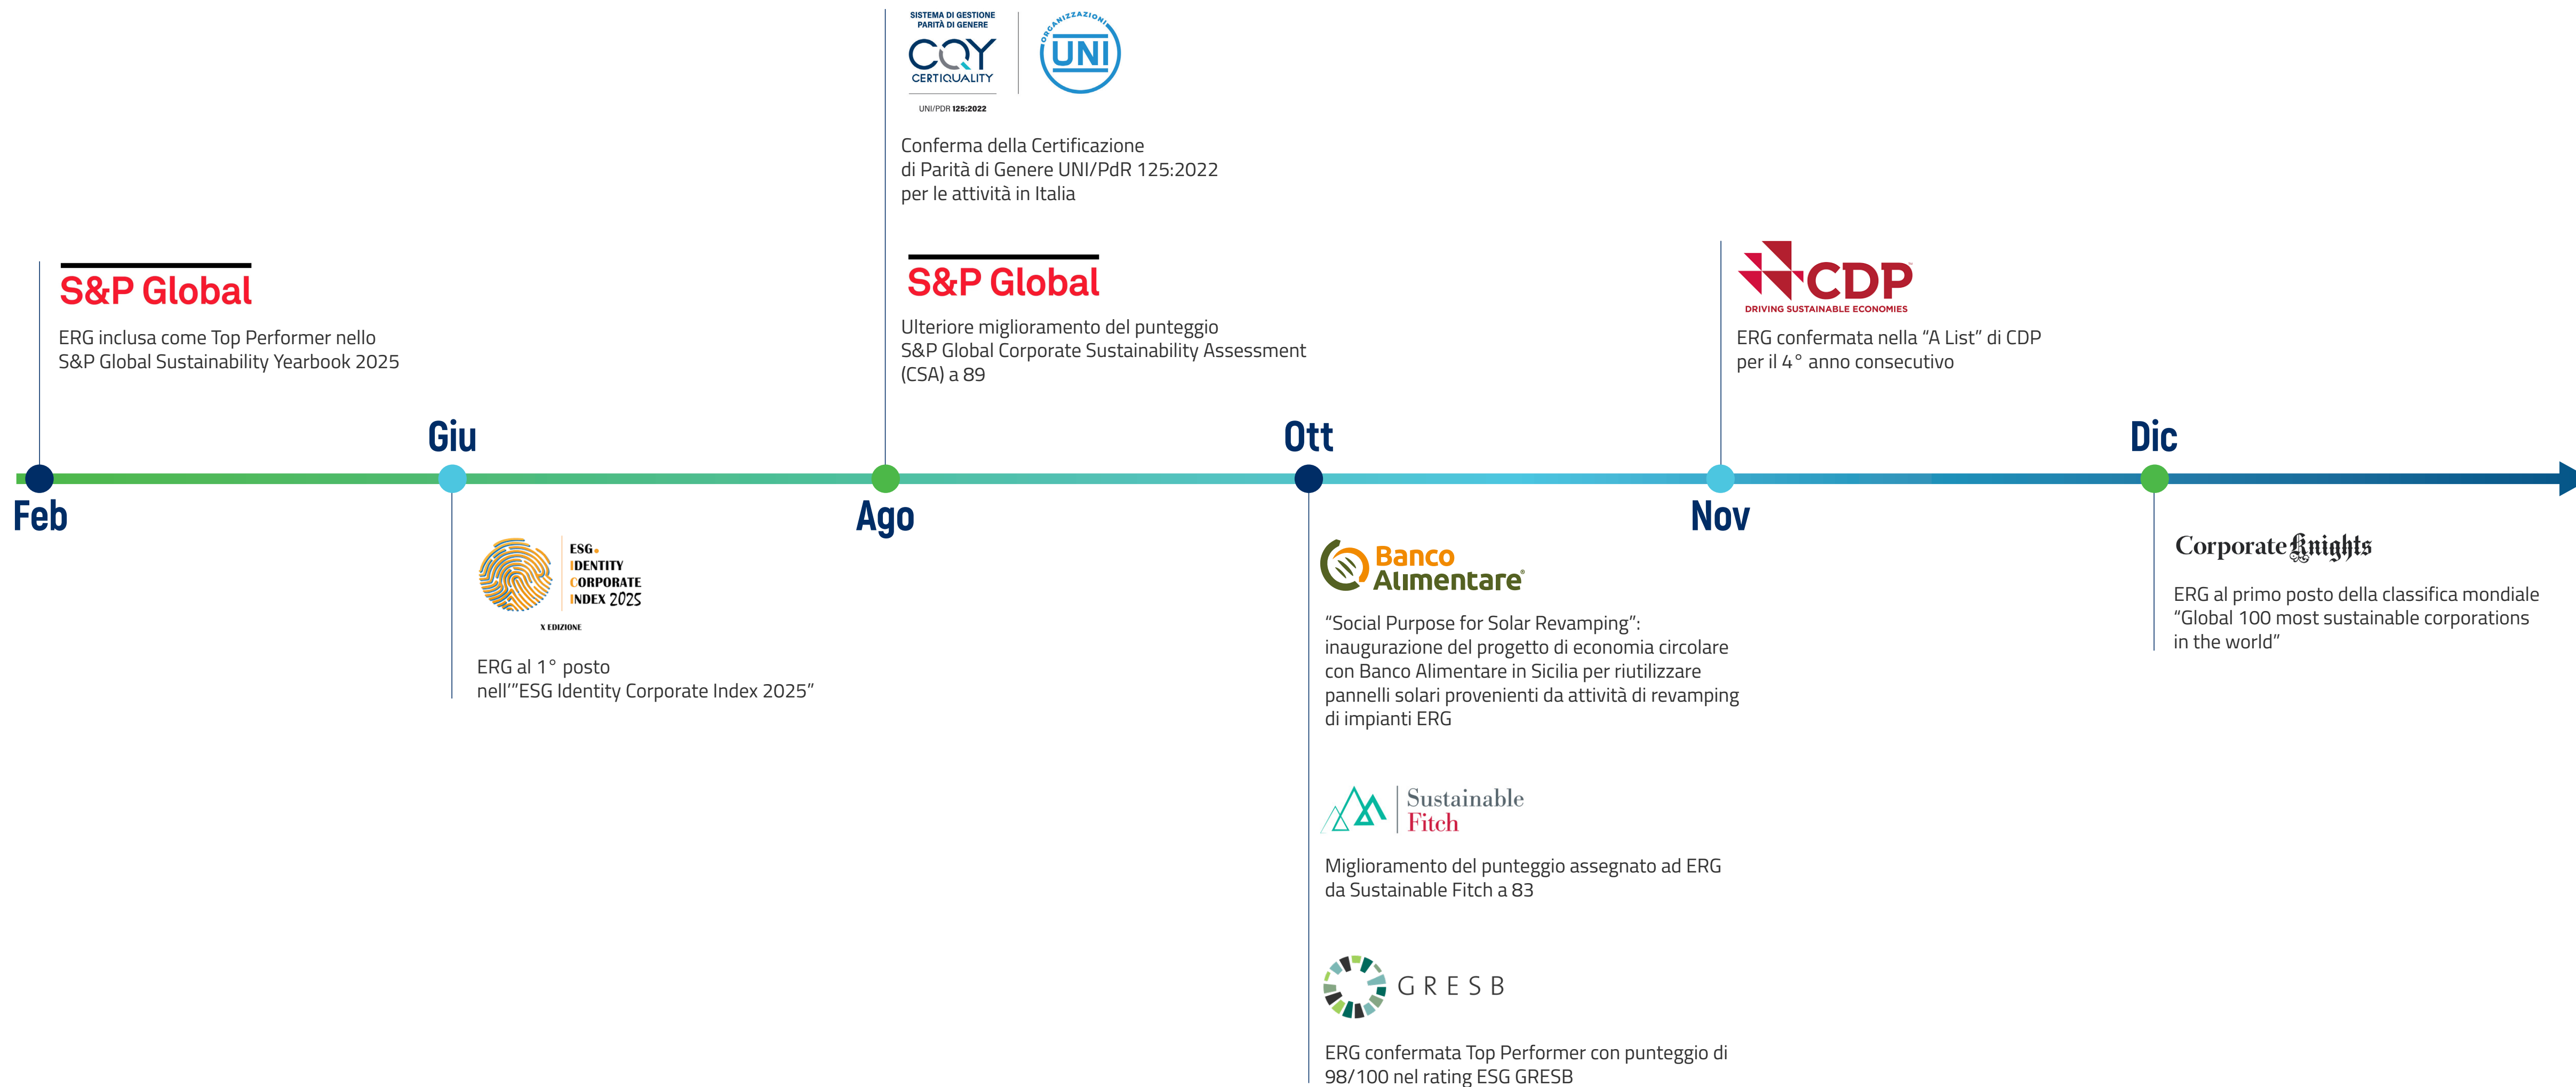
SISTEMA DI GESTIONE PARITÀ DI GENERE
CQY CERTIQUALITY
UNI/PDR 125:2022
ORGANIZZAZIONI UNI

Conferma della Certificazione di Parità di Genere UNI/PdR 125:2022 per le attività in Italia

S&P Global

ERG inclusa come Top Performer nello S&P Global Sustainability Yearbook 2025

S&P Global

Ulteriore miglioramento del punteggio S&P Global Corporate Sustainability Assessment (CSA) a 89

CDP
DRIVING SUSTAINABLE ECONOMIES

ERG confermata nella "A List" di CDP per il 4° anno consecutivo

Feb

Giu

Ago

Ott

Nov

Dic

ESG IDENTITY CORPORATE INDEX 2025
X EDIZIONE

ERG al 1° posto nell'"ESG Identity Corporate Index 2025"

Banco Alimentare

"Social Purpose for Solar Revamping": inaugurazione del progetto di economia circolare con Banco Alimentare in Sicilia per riutilizzare pannelli solari provenienti da attività di revamping di impianti ERG

Sustainable Fitch

Miglioramento del punteggio assegnato ad ERG da Sustainable Fitch a 83

GRESB

ERG confermata Top Performer con punteggio di 98/100 nel rating ESG GRESB

Corporate Knights

ERG al primo posto della classifica mondiale "Global 100 most sustainable corporations in the world"